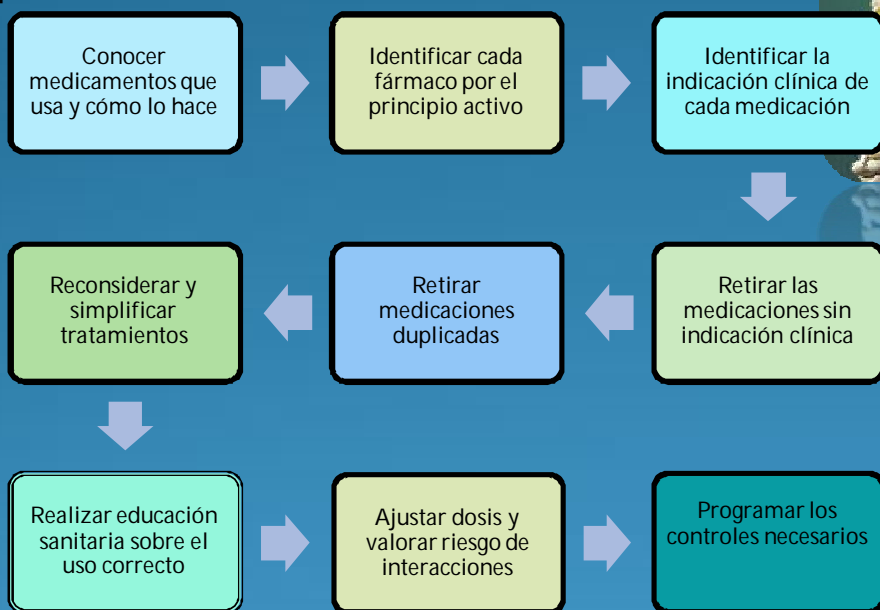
Conocer medicamentos que usa y cómo lo hace

Identificar cada fármaco por el principio activo

Identificar la indicación clínica de cada medicación

Retirar las medicaciones sin indicación clínica

Retirar medicaciones duplicadas

Reconsiderar y simplificar tratamientos

Realizar educación sanitaria sobre el uso correcto

Ajustar dosis y valorar riesgo de interacciones

Programar los controles necesarios